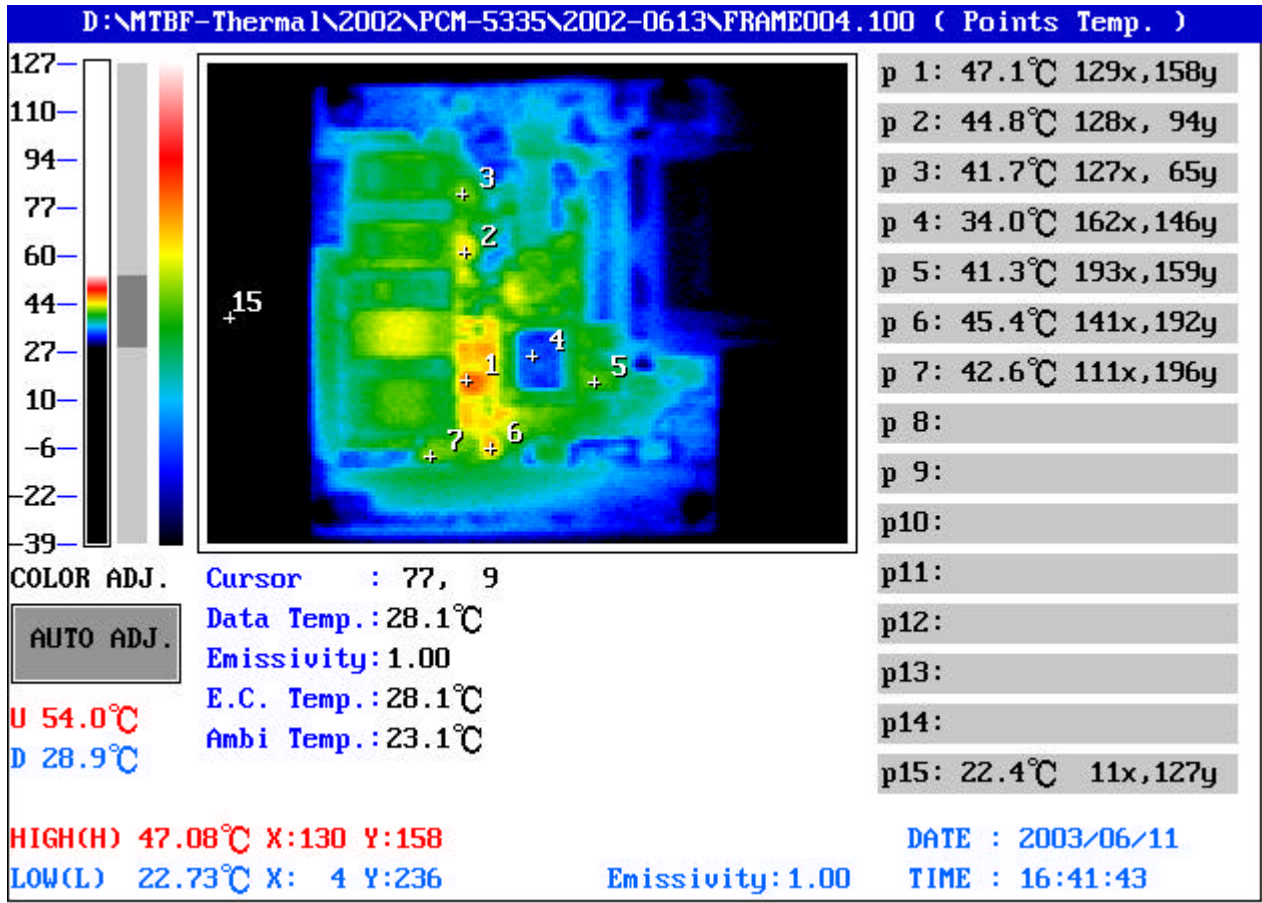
D:\MTBF-Thermal\2002\PCM-5335\2002-0613\FRAME004.100 ( Points Temp. )

127
110
94
77
60
44
27
10
-6
-22
-39

3
2
15
4
1
5
7
6

p 1: 47.1℃ 129x,158y
p 2: 44.8℃ 128x, 94y
p 3: 41.7℃ 127x, 65y
p 4: 34.0℃ 162x,146y
p 5: 41.3℃ 193x,159y
p 6: 45.4℃ 141x,192y
p 7: 42.6℃ 111x,196y
p 8:
p 9:
p10:
p11:
p12:
p13:
p14:
p15: 22.4℃ 11x,127y

COLOR ADJ.

AUTO ADJ.

U 54.0℃
D 28.9℃

Cursor : 77, 9
Data Temp.:28.1℃
Emissivity:1.00
E.C. Temp.:28.1℃
Ambi Temp.:23.1℃

HIGH(H) 47.08℃ X:130 Y:158
LOW(L) 22.73℃ X: 4 Y:236
Emissivity:1.00
DATE : 2003/06/11
TIME : 16:41:43